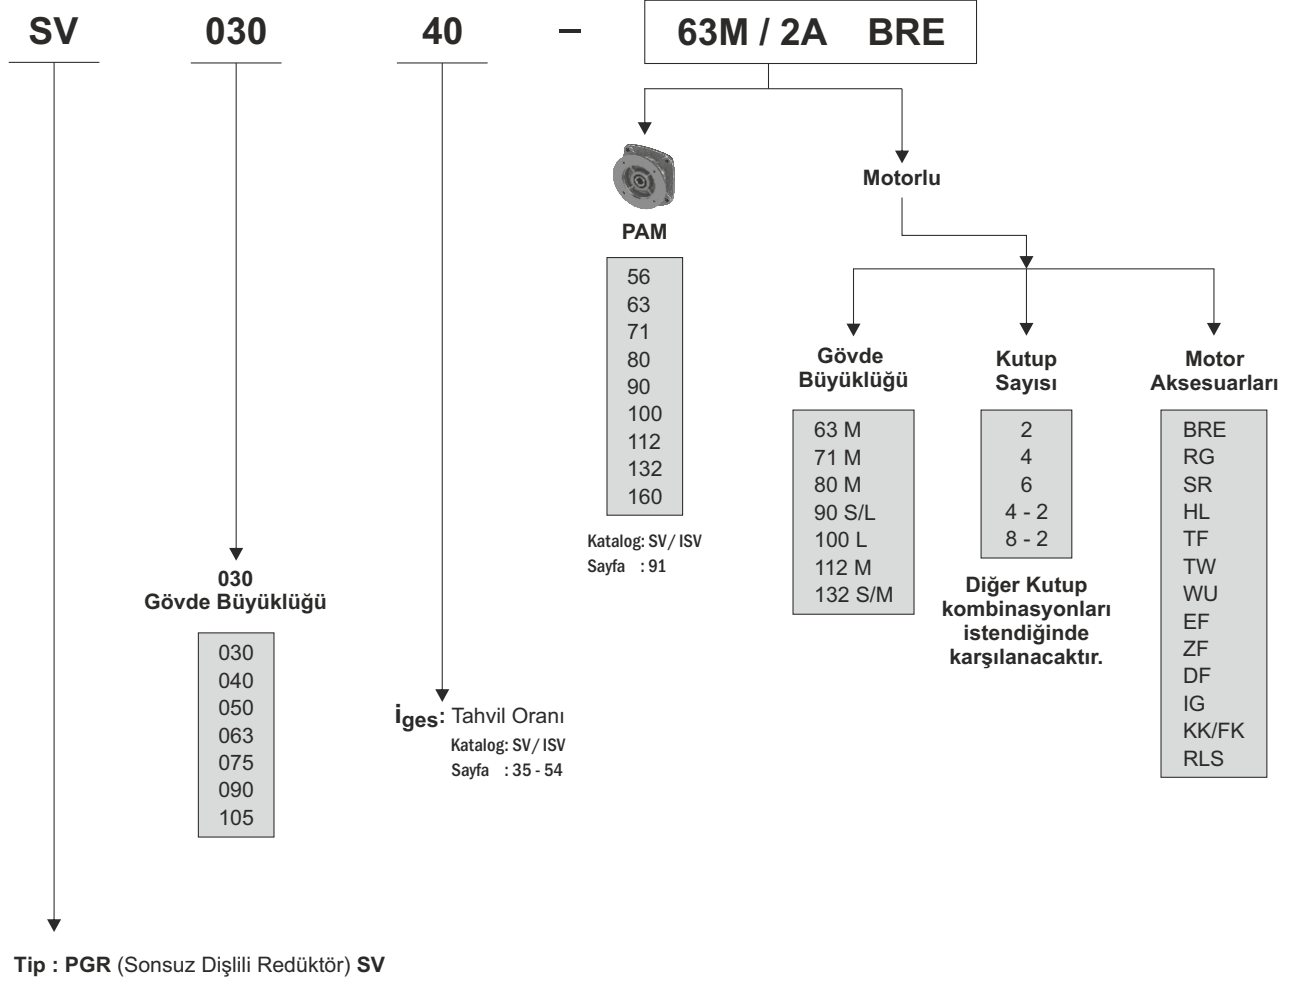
SV 030 40 – 63M / 2A BRE

PAM

| 56 |
|---|
| 63 |
| 71 |
| 80 |
| 90 |
| 100 |
| 112 |
| 132 |
| 160 |

Katalog: SV/ ISV
Sayfa : 91

Motorlu

Gövde Büyüklüğü

| 63 M |
|---|
| 71 M |
| 80 M |
| 90 S/L |
| 100 L |
| 112 M |
| 132 S/M |

Kutup Sayısı

| 2 |
|---|
| 4 |
| 6 |
| 4 - 2 |
| 8 - 2 |

Diğer Kutup kombinasyonları istendiğinde karşılanacaktır.

Motor Aksesuarları

| BRE |
|---|
| RG |
| SR |
| HL |
| TF |
| TW |
| WU |
| EF |
| ZF |
| DF |
| IG |
| KK/FK |
| RLS |

030
Gövde Büyüklüğü

| 030 |
|---|
| 040 |
| 050 |
| 063 |
| 075 |
| 090 |
| 105 |

$i_{ges}$: Tahvil Oranı
Katalog: SV/ ISV
Sayfa : 35 - 54

Tip : PGR (Sonsuz Dişlili Redüktör) SV